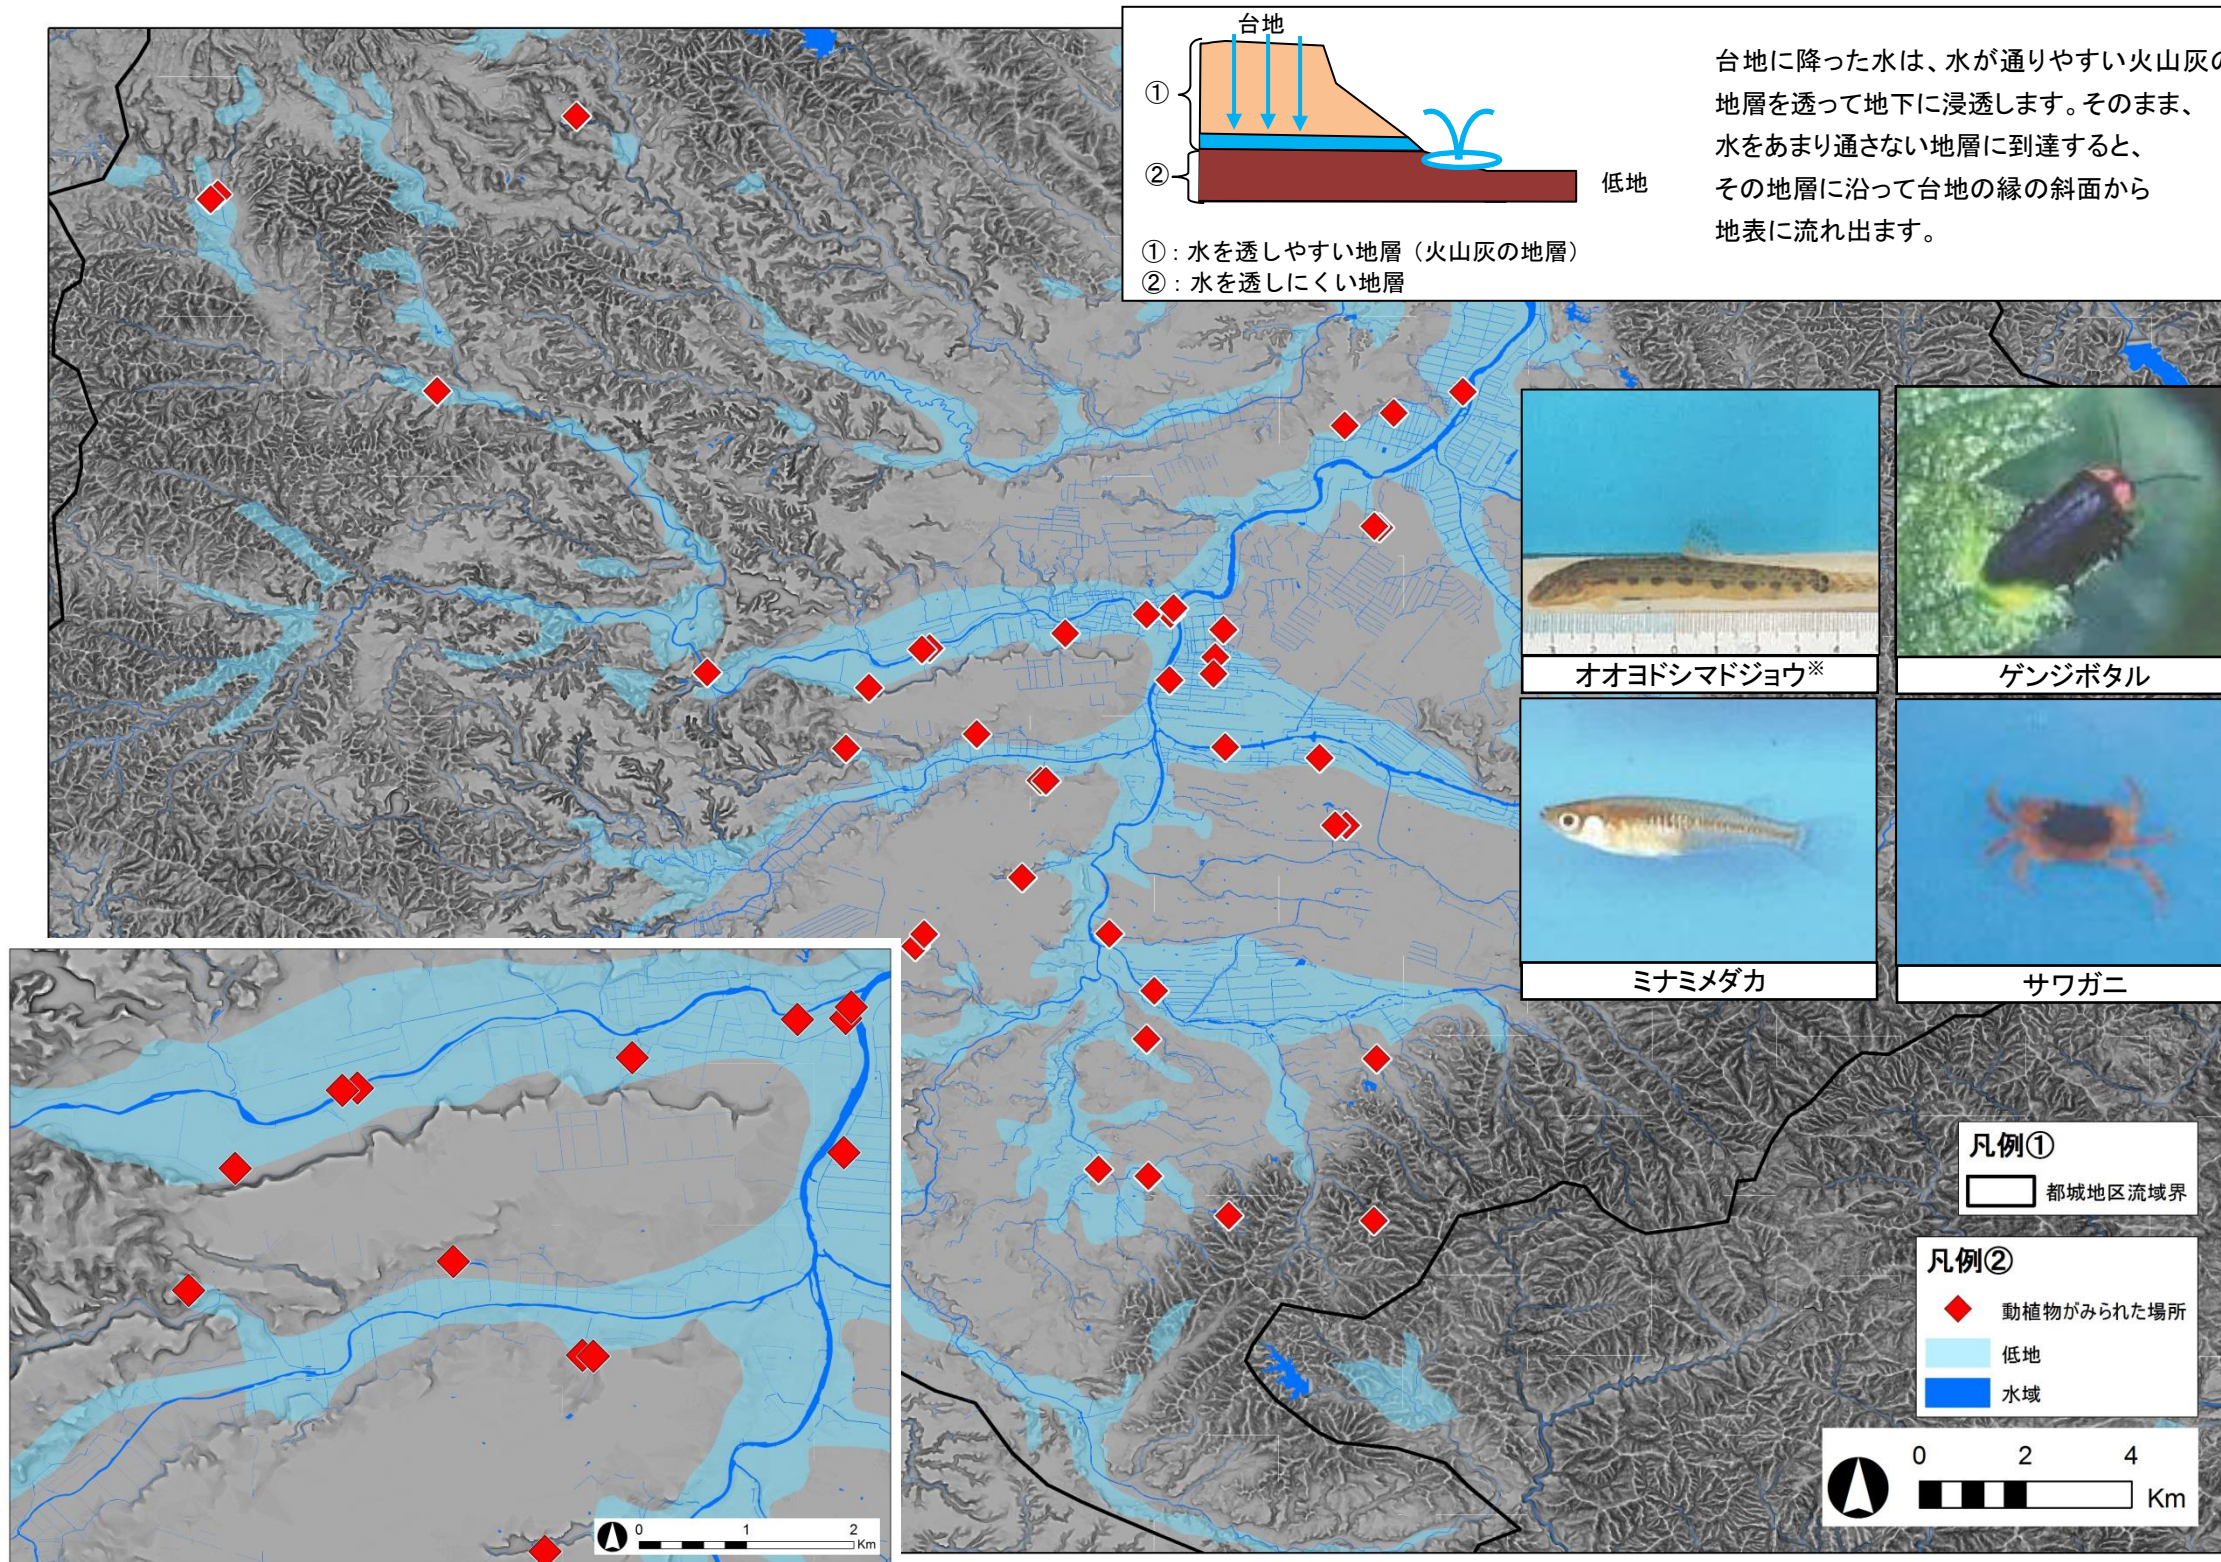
台地

①

②

低地

①：水を透しやすい地層（火山灰の地層）
②：水を透しにくい地層

台地に降った水は、水が通りやすい火山灰の地層を透って地下に浸透します。そのまま、水をあまり通さない地層に到達すると、その地層に沿って台地の縁の斜面から地表に流れ出ます。

オオヨドシマドジョウ※

ゲンジボタル

ミナミメダカ

サワガニ

凡例①
都城地区流域界

凡例②
動植物がみられた場所
低地
水域

0 2 4
Km

0 1 2
Km